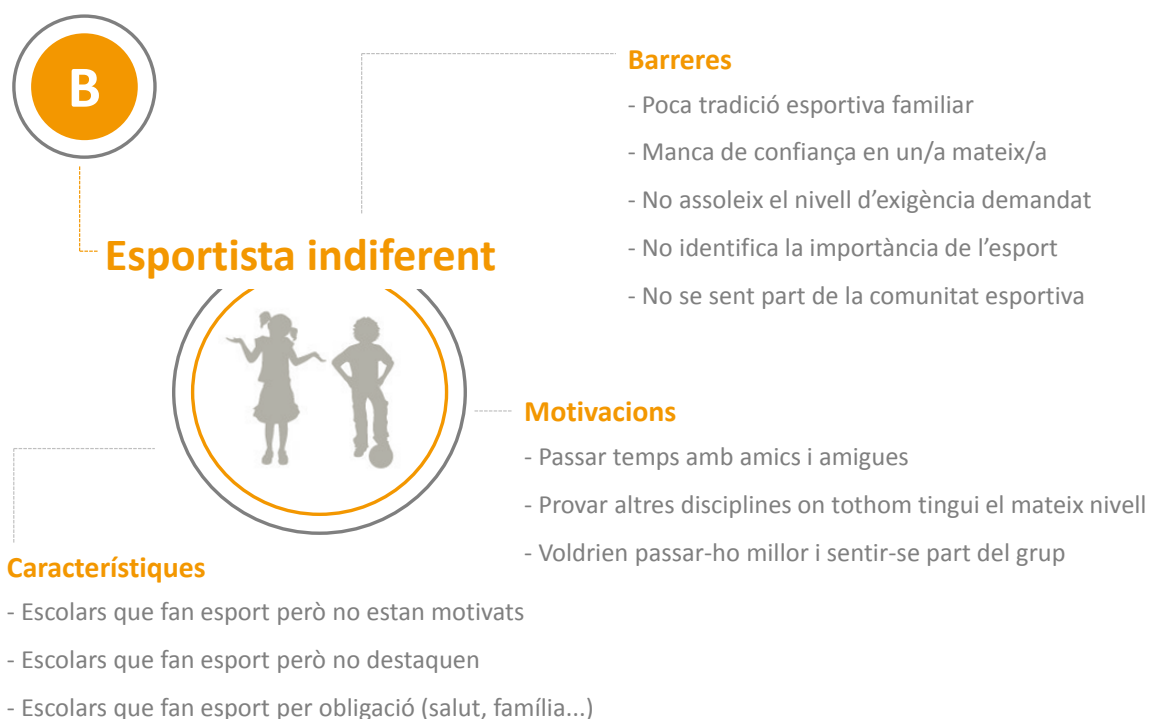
B

Esportista indiferent

Barreres

- Poca tradició esportiva familiar
- Manca de confiança en un/a mateix/a
- No assoleix el nivell d'exigència demandat
- No identifica la importància de l'esport
- No se sent part de la comunitat esportiva

Motivacions

- Passar temps amb amics i amigues
- Provar altres disciplines on tothom tingui el mateix nivell
- Voldrien passar-ho millor i sentir-se part del grup

Característiques

- Escolars que fan esport però no estan motivats
- Escolars que fan esport però no destaquen
- Escolars que fan esport per obligació (salut, família...)